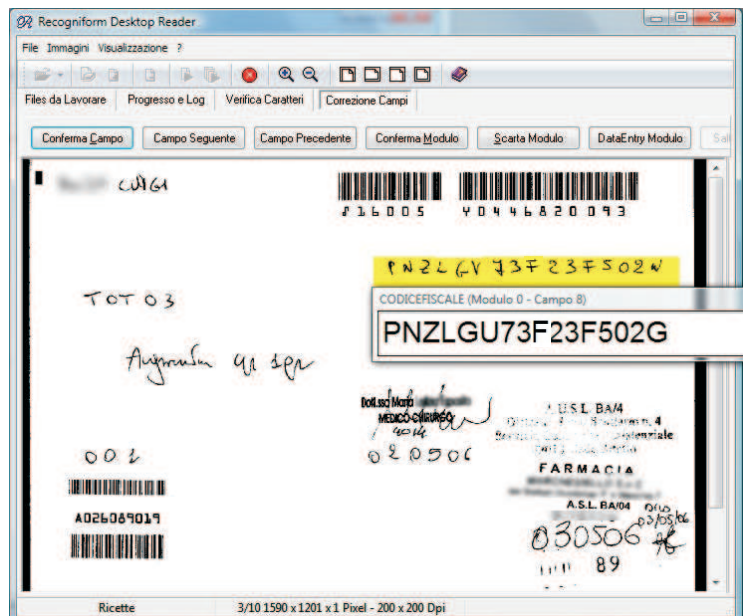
Recogniform Desktop Reader

File Immagini Visualizzazione ?

Files da Lavorare | Progresso e Log | Verifica Caratteri | Correzione Campi

Conferma Campo | Campo Seguente | Campo Precedente | Conferma Modulo | Scarta Modulo | DataEntry Modulo | Sal

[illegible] LUIGI

716005 4044682093

PNZLGV73F23F502N

CODICEFISCALE (Modulo 0 - Campo 8)

PNZLGU73F23F502G

TOT 03

Augmentin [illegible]

Dott.ssa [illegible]
MEDICO CHIRURGO

A.U.S.L. BA/4
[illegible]

020506

FARMACIA

002

A026089019

A.S.L. BA/04

030506

89

Ricette | 3/10 1590 x 1201 x 1 Pixel - 200 x 200 Dpi